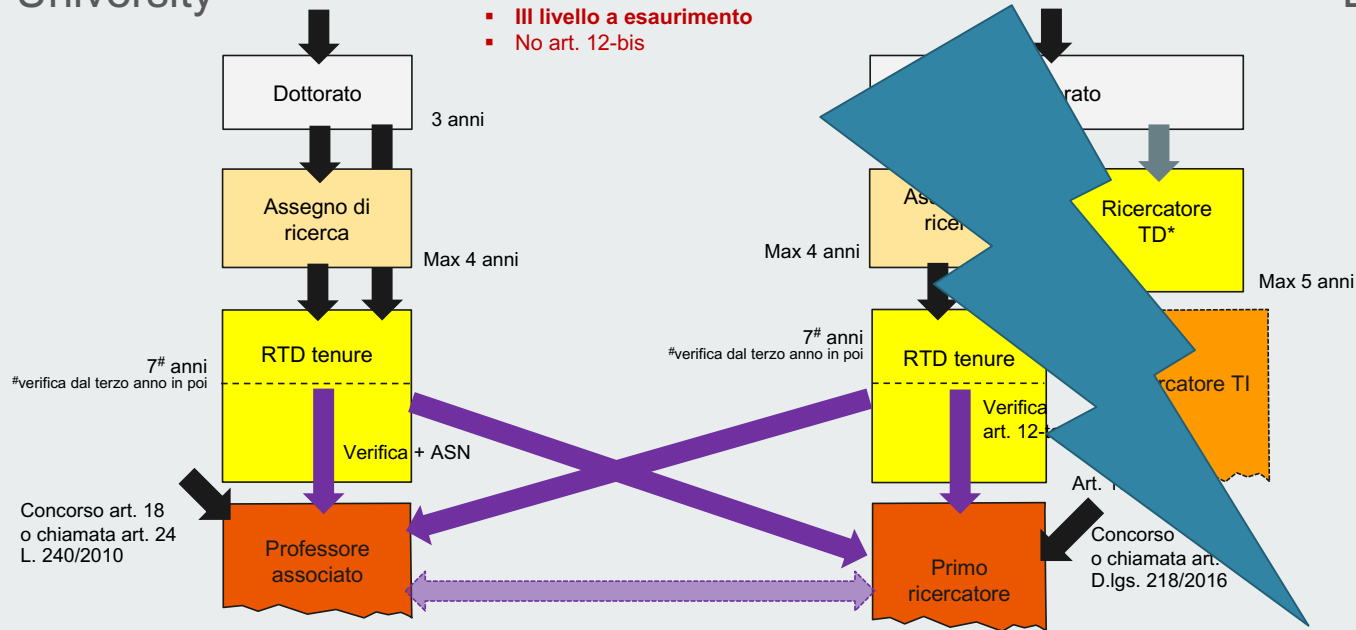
University

III livello a esaurimento
No art. 12-bis

Dottorato
3 anni
Assegno di ricerca
Max 4 anni
RTD tenure
$7^{\#}$ anni
#verifica dal terzo anno in poi
Verifica + ASN
Concorso art. 18 o chiamata art. 24 L. 240/2010
Professore associato

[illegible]rato
Ass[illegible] ricer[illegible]
Max 4 anni
Ricercatore TD*
Max 5 anni
$7^{\#}$ anni
#verifica dal terzo anno in poi
RTD tenure
Verifica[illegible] art. 12-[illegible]
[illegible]rcatore TI
Art. 1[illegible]
Concorso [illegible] o chiamata art. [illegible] D.lgs. 218/2016
Primo ricercatore